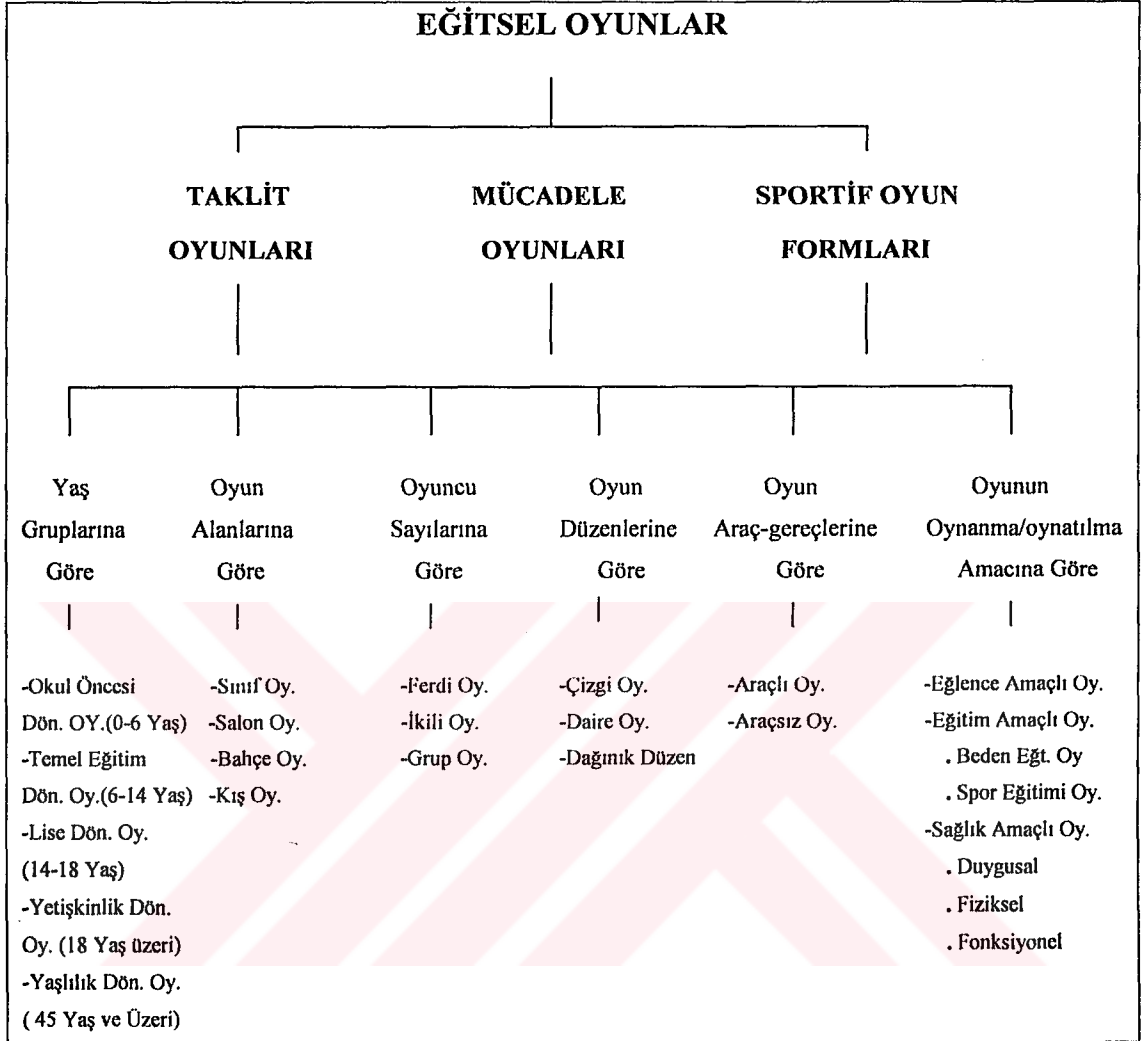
EĞİTSEL OYUNLAR

TAKLİT OYUNLARI

MÜCADELE OYUNLARI

SPORTİF OYUN FORMLARI

Yaş Gruplarına Göre

Oyun Alanlarına Göre

Oyuncu Sayılarına Göre

Oyun Düzenlerine Göre

Oyun Araç-gereçlerine Göre

Oyunun Oynanma/oynatılma Amacına Göre

-Okul Öncesi Dön. OY.(0-6 Yaş)
-Temel Eğitim Dön. Oy.(6-14 Yaş)
-Lise Dön. Oy. (14-18 Yaş)
-Yetişkinlik Dön. Oy. (18 Yaş üzeri)
-Yaşlılık Dön. Oy. ( 45 Yaş ve Üzeri)

-Sınıf Oy.
-Salon Oy.
-Bahçe Oy.
-Kış Oy.

-Ferdi Oy.
-İkili Oy.
-Grup Oy.

-Çizgi Oy.
-Daire Oy.
-Dağınık Düzen

-Araçlı Oy.
-Araçsız Oy.

-Eğlence Amaçlı Oy.
-Eğitim Amaçlı Oy.
. Beden Eğt. Oy
. Spor Eğitimi Oy.
-Sağlık Amaçlı Oy.
. Duygusal
. Fiziksel
. Fonksiyonel